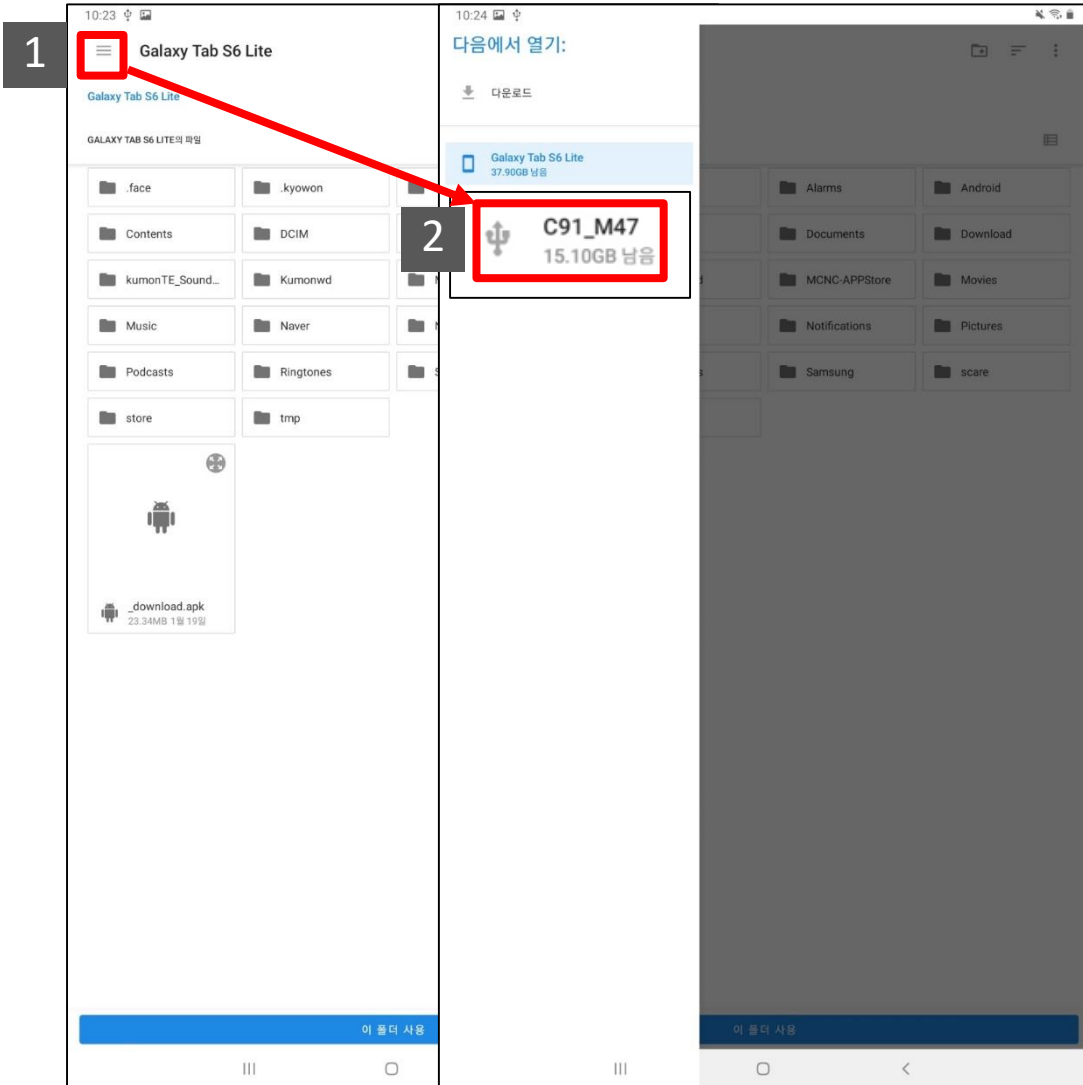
10:23

1

Galaxy Tab S6 Lite

Galaxy Tab S6 Lite

GALAXY TAB S6 LITE의 파일

.face

.kyowon

Contents

DCIM

kumonTE_Sound...

Kumonwd

Music

Naver

Podcasts

Ringtones

store

tmp

_download.apk
23.34MB 1월 19일

이 폴더 사용

10:24

다음에서 열기:

다운로드

Galaxy Tab S6 Lite
37.90GB 남음

2

C91_M47
15.10GB 남음

Alarms

Android

Documents

Download

MCNC-APPStore

Movies

Notifications

Pictures

Samsung

scare

이 폴더 사용